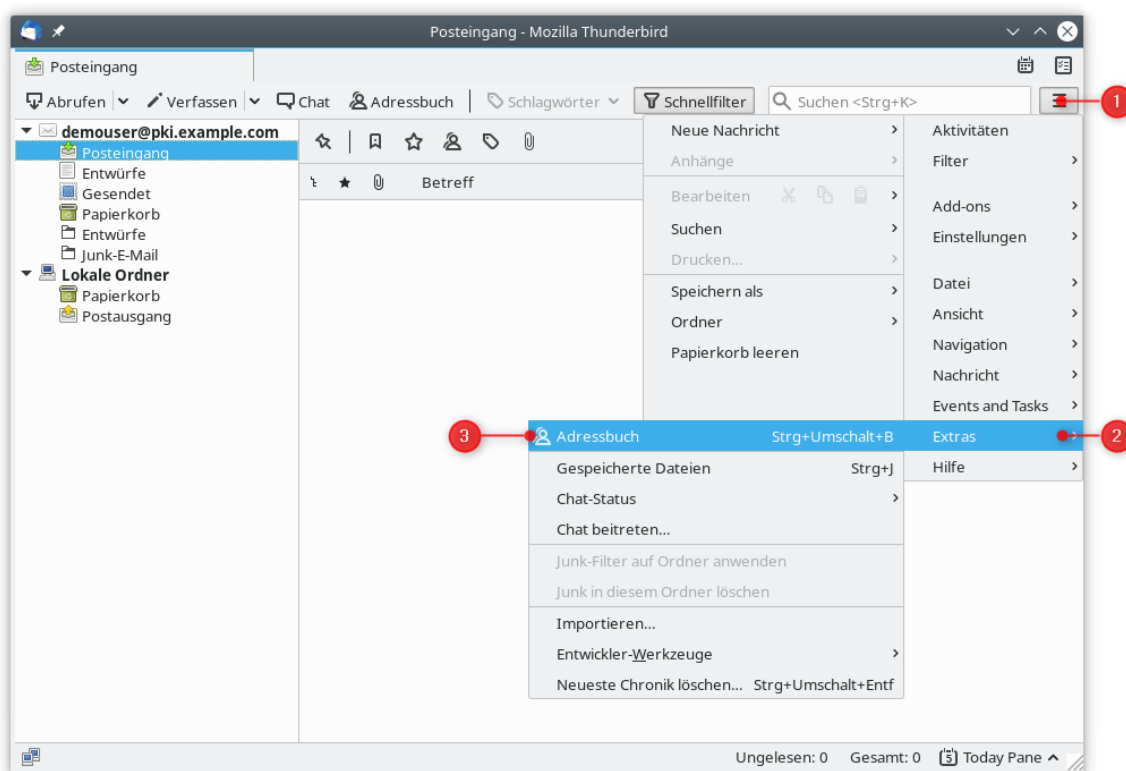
Posteingang - Mozilla Thunderbird

Posteingang

Abrufen | Verfassen | Chat | Adressbuch | Schlagwörter | Schnellfilter | Suchen <Strg+K>

1

demouser@pki.example.com
Posteingang
Entwürfe
Gesendet
Papierkorb
Entwürfe
Junk-E-Mail
Lokale Ordner
Papierkorb
Postausgang

Betreff

Neue Nachricht
Anhänge
Bearbeiten
Suchen
Drucken...
Speichern als
Ordner
Papierkorb leeren

Aktivitäten
Filter
Add-ons
Einstellungen
Datei
Ansicht
Navigation
Nachricht
Events and Tasks
Extras
Hilfe

2

3

| | |
|---|---|
| Adressbuch | Strg+Umschalt+B |
| Gespeicherte Dateien | Strg+J |
| Chat-Status | |
| Chat beitreten... | |
| Junk-Filter auf Ordner anwenden | |
| Junk in diesem Ordner löschen | |
| Importieren... | |
| Entwickler-Werkzeuge | |
| Neueste Chronik löschen... | Strg+Umschalt+Entf |

Ungelesen: 0 Gesamt: 0 Today Pane